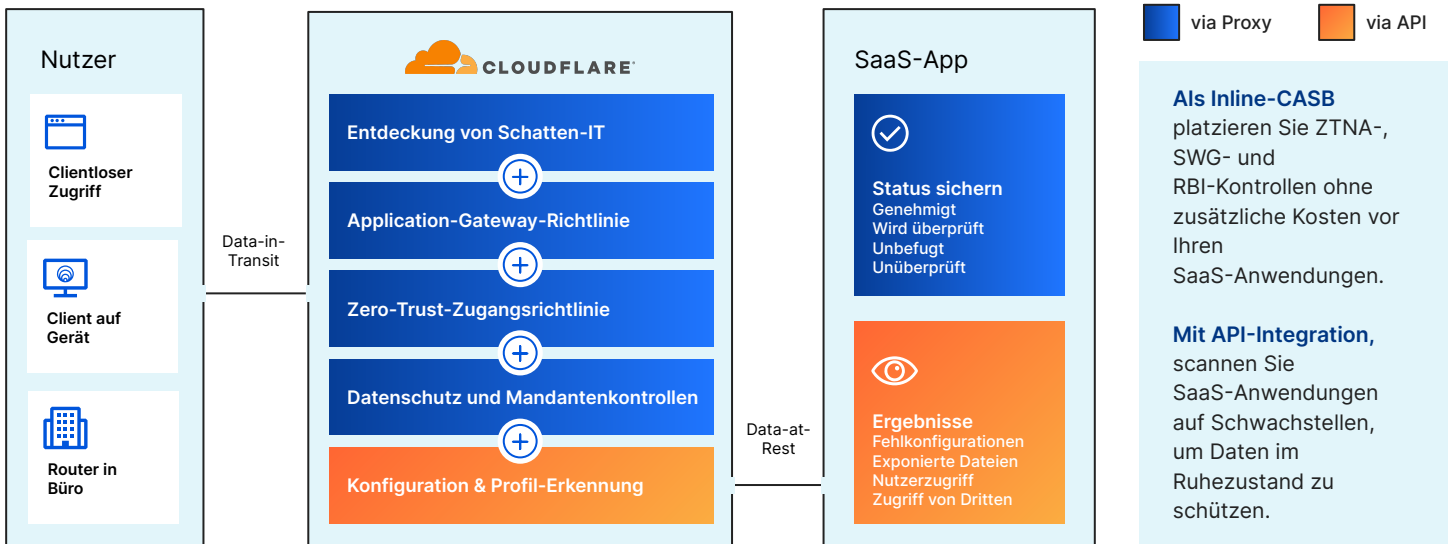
Nutzer

Clientloser Zugriff

Client auf Gerät

Router in Büro

Data-in-Transit

CLOUDFLARE

Entdeckung von Schatten-IT

Application-Gateway-Richtlinie

Zero-Trust-Zugangsrichtlinie

Datenschutz und Mandantenkontrollen

Konfiguration & Profil-Erkennung

Data-at-Rest

SaaS-App

Status sichern
Genehmigt
Wird überprüft
Unbefugt
Unüberprüft

Ergebnisse
Fehlkonfigurationen
Exponierte Dateien
Nutzerzugriff
Zugriff von Dritten

via Proxy

via API

Als Inline-CASB platzieren Sie ZTNA-, SWG- und RBI-Kontrollen ohne zusätzliche Kosten vor Ihren SaaS-Anwendungen.

Mit API-Integration, scannen Sie SaaS-Anwendungen auf Schwachstellen, um Daten im Ruhezustand zu schützen.